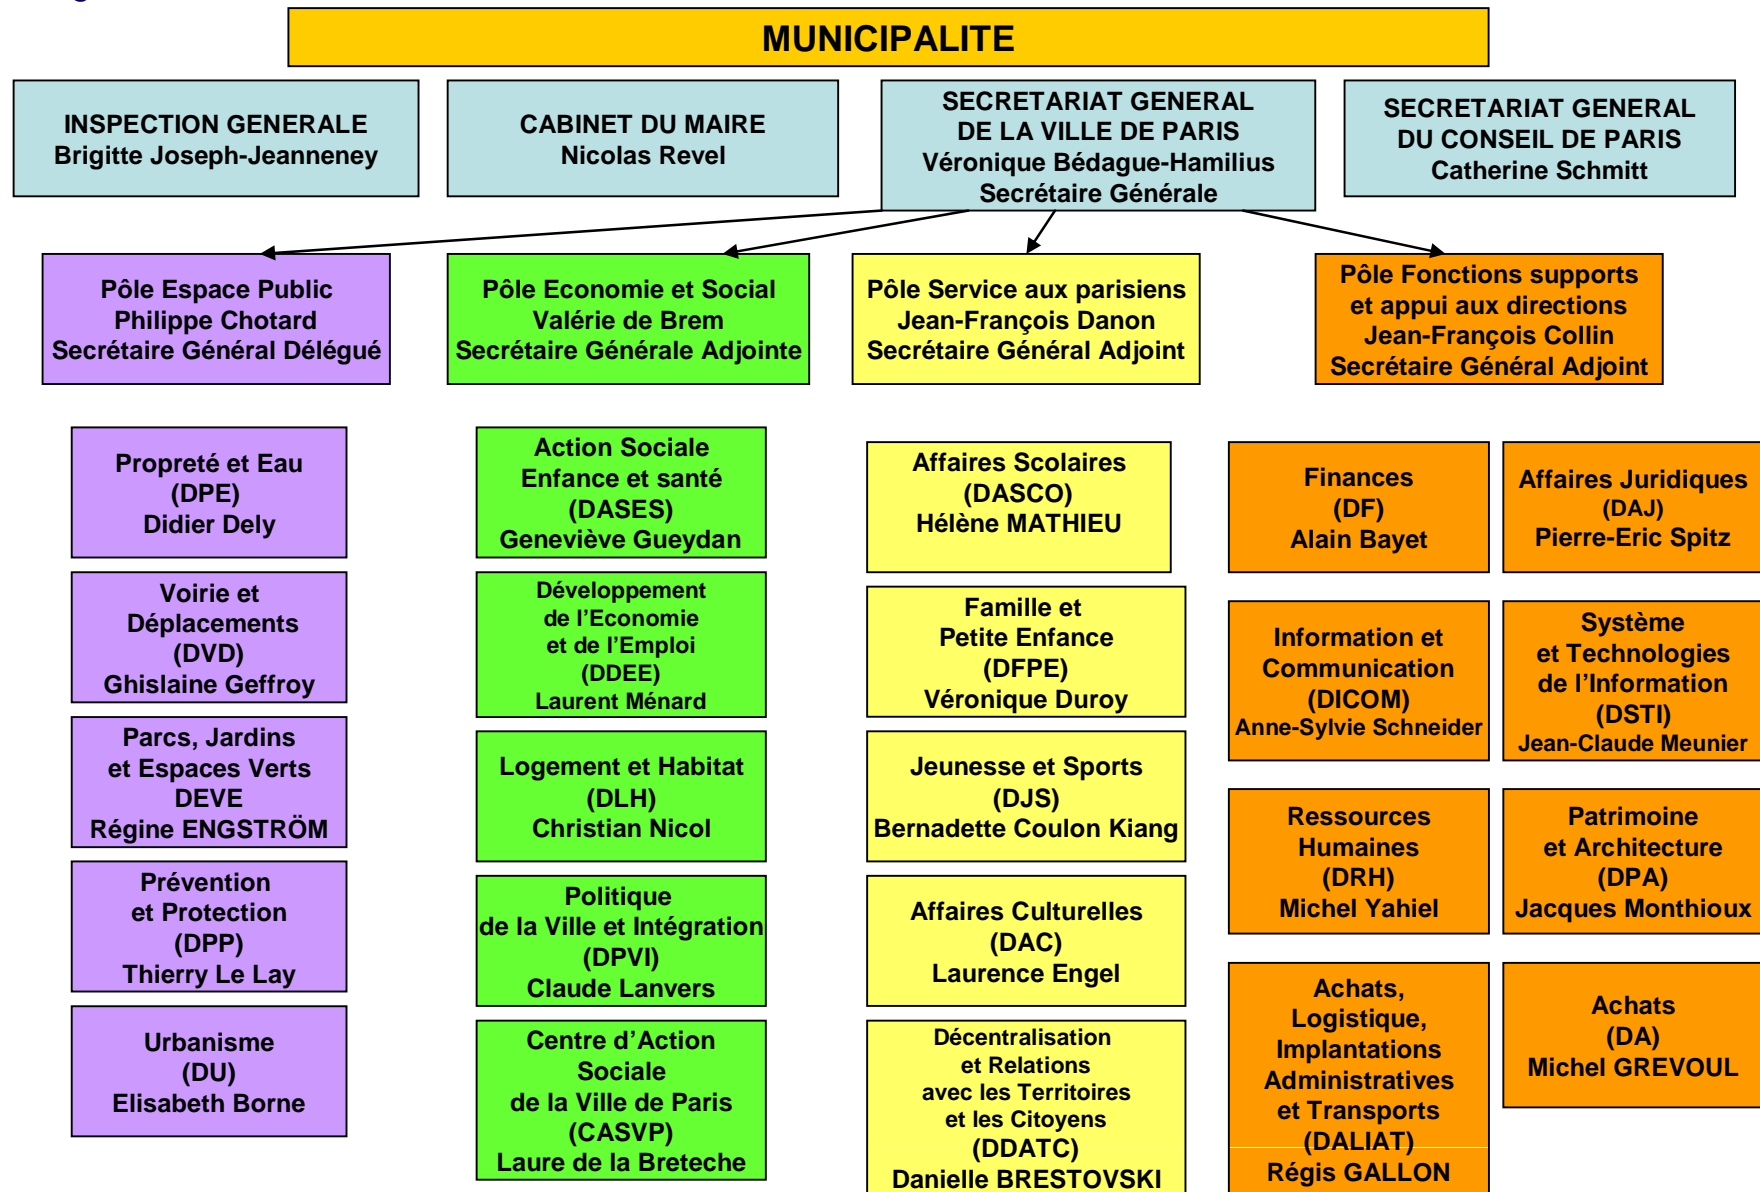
MUNICIPALITE

INSPECTION GENERALE
Brigitte Joseph-Jeanneney

CABINET DU MAIRE
Nicolas Revel

SECRETARIAT GENERAL
DE LA VILLE DE PARIS
Véronique Bédague-Hamilius
Secrétaire Générale

SECRETARIAT GENERAL
DU CONSEIL DE PARIS
Catherine Schmitt

Pôle Espace Public
Philippe Chotard
Secrétaire Général Délégué

Pôle Economie et Social
Valérie de Brem
Secrétaire Générale Adjointe

Pôle Service aux parisiens
Jean-François Danon
Secrétaire Général Adjoint

Pôle Fonctions supports
et appui aux directions
Jean-François Collin
Secrétaire Général Adjoint

Propreté et Eau
(DPE)
Didier Dely

Voirie et
Déplacements
(DVD)
Ghislaine Geffroy

Parcs, Jardins
et Espaces Verts
DEVE
Régine ENGSTRÖM

Prévention
et Protection
(DPP)
Thierry Le Lay

Urbanisme
(DU)
Elisabeth Borne

Action Sociale
Enfance et santé
(DASES)
Geneviève Gueydan

Développement
de l'Economie
et de l'Emploi
(DDEE)
Laurent Ménard

Logement et Habitat
(DLH)
Christian Nicol

Politique
de la Ville et Intégration
(DPVI)
Claude Lanvers

Centre d'Action
Sociale
de la Ville de Paris
(CASVP)
Laure de la Breteche

Affaires Scolaires
(DASCO)
Hélène MATHIEU

Famille et
Petite Enfance
(DFPE)
Véronique Duroy

Jeunesse et Sports
(DJS)
Bernadette Coulon Kiang

Affaires Culturelles
(DAC)
Laurence Engel

Décentralisation
et Relations
avec les Territoires
et les Citoyens
(DDATC)
Danielle BRESTOVSKI

Finances
(DF)
Alain Bayet

Affaires Juridiques
(DAJ)
Pierre-Eric Spitz

Information et
Communication
(DICOM)
Anne-Sylvie Schneider

Système
et Technologies
de l'Information
(DSTI)
Jean-Claude Meunier

Ressources
Humaines
(DRH)
Michel Yahiel

Patrimoine
et Architecture
(DPA)
Jacques Monthioux

Achats,
Logistique,
Implantations
Administratives
et Transports
(DALIAT)
Régis GALLON

Achats
(DA)
Michel GREVOUL